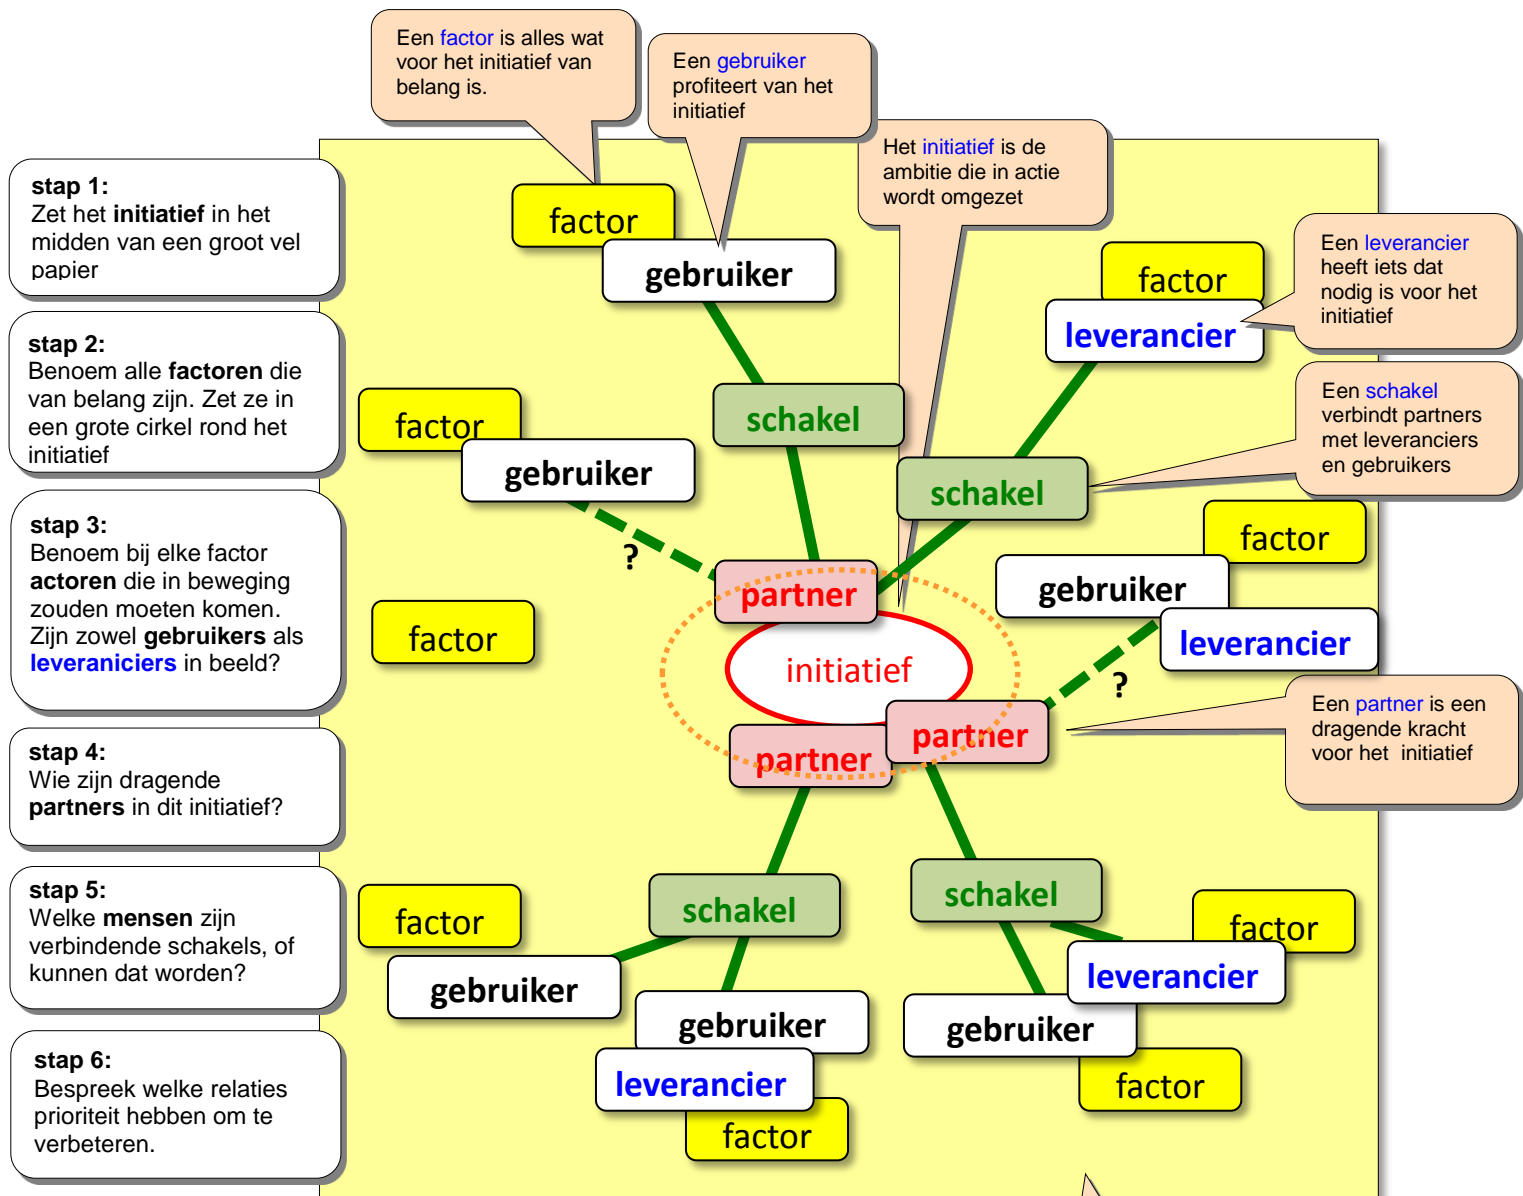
Een factor is alles wat voor het initiatief van belang is.

Een gebruiker profiteert van het initiatief

Het initiatief is de ambitie die in actie wordt omgezet

Een leverancier heeft iets dat nodig is voor het initiatief

Een schakel verbindt partners met leveranciers en gebruikers

Een partner is een dragende kracht voor het initiatief

stap 1:
Zet het **initiatief** in het midden van een groot vel papier

stap 2:
Benoem alle **factoren** die van belang zijn. Zet ze in een grote cirkel rond het initiatief

stap 3:
Benoem bij elke factor **actoren** die in beweging zouden moeten komen. Zijn zowel **gebruikers** als **leveraniciers** in beeld?

stap 4:
Wie zijn dragende **partners** in dit initiatief?

stap 5:
Welke **mensen** zijn verbindende schakels, of kunnen dat worden?

stap 6:
Bespreek welke relaties prioriteit hebben om te verbeteren.

factor
gebruiker
schakel
factor
leverancier
schakel
factor
gebruiker
?
factor
gebruiker
partner
leverancier
initiatief
?
partner
partner
schakel
schakel
factor
factor
gebruiker
leverancier
gebruiker
gebruiker
leverancier
factor
factor